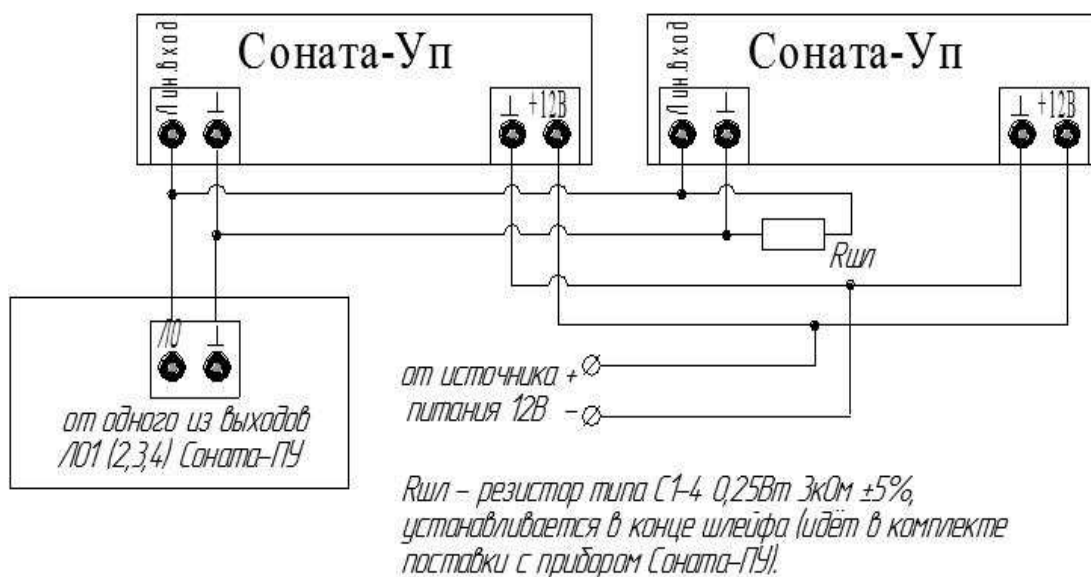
Лин.вход

Соната-Уп

$\perp$

$\perp$ +12В

Лин.вход

Соната-Уп

$\perp$

$\perp$ +12В

Rшл

ЛО

$\perp$

от одного из выходов ЛО1 (2,3,4) Соната-ПУ

от источника +

питания 12В −

Rшл – резистор типа С1-4 0,25Вт 3кОм ±5%, устанавливается в конце шлейфа (идёт в комплекте поставки с прибором Соната-ПУ).